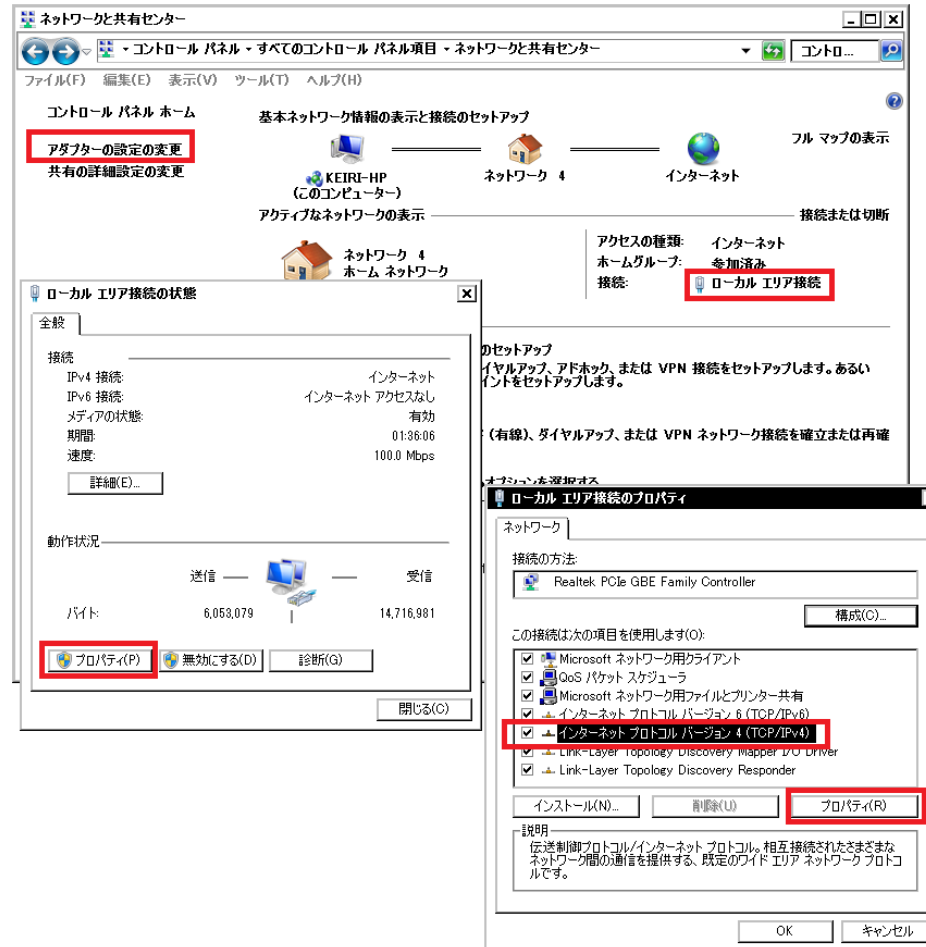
ネットワークと共有センター

コントロール パネル ▸ すべてのコントロール パネル項目 ▸ ネットワークと共有センター

コントロ...

ファイル(F) 編集(E) 表示(V) ツール(T) ヘルプ(H)

コントロール パネル ホーム

アダプターの設定の変更

共有の詳細設定の変更

基本ネットワーク情報の表示と接続のセットアップ

フル マップの表示

KEIRI-HP
(このコンピューター)

ネットワーク 4

インターネット

アクティブなネットワークの表示

接続または切断

ネットワーク 4
ホーム ネットワーク

アクセスの種類: インターネット
ホームグループ: 参加済み
接続: ローカル エリア接続

のセットアップ
イヤルアップ、アドホック、または VPN 接続をセットアップします。あるい
イントをセットアップします。

(有線)、ダイヤルアップ、または VPN ネットワーク接続を確立または再確

オプションを選択する

ローカル エリア接続の状態

全般

接続

| | |
|---|---|
| IPv4 接続: | インターネット |
| IPv6 接続: | インターネット アクセスなし |
| メディアの状態: | 有効 |
| 期間: | 01:36:06 |
| 速度: | 100.0 Mbps |

詳細(E)...

動作状況

送信 — — 受信

| | | |
|---|---|---|
| バイト: | 6,053,079 | 14,716,981 |

プロパティ(P) 無効にする(D) 診断(G)

閉じる(C)

ローカル エリア接続のプロパティ

ネットワーク

接続の方法:

Realtek PCIe GBE Family Controller

構成(C)...

この接続は次の項目を使用します(O):

Microsoft ネットワーク用クライアント
QoS パケット スケジューラ
Microsoft ネットワーク用ファイルとプリンター共有
インターネット プロトコル バージョン 6 (TCP/IPv6)
インターネット プロトコル バージョン 4 (TCP/IPv4)
Link-Layer Topology Discovery Mapper I/O Driver
Link-Layer Topology Discovery Responder

インストール(N)... 削除(U) プロパティ(R)

説明
伝送制御プロトコル/インターネット プロトコル。相互接続されたさまざまなネットワーク間の通信を提供する、既定のワイド エリア ネットワーク プロトコルです。

OK キャンセル